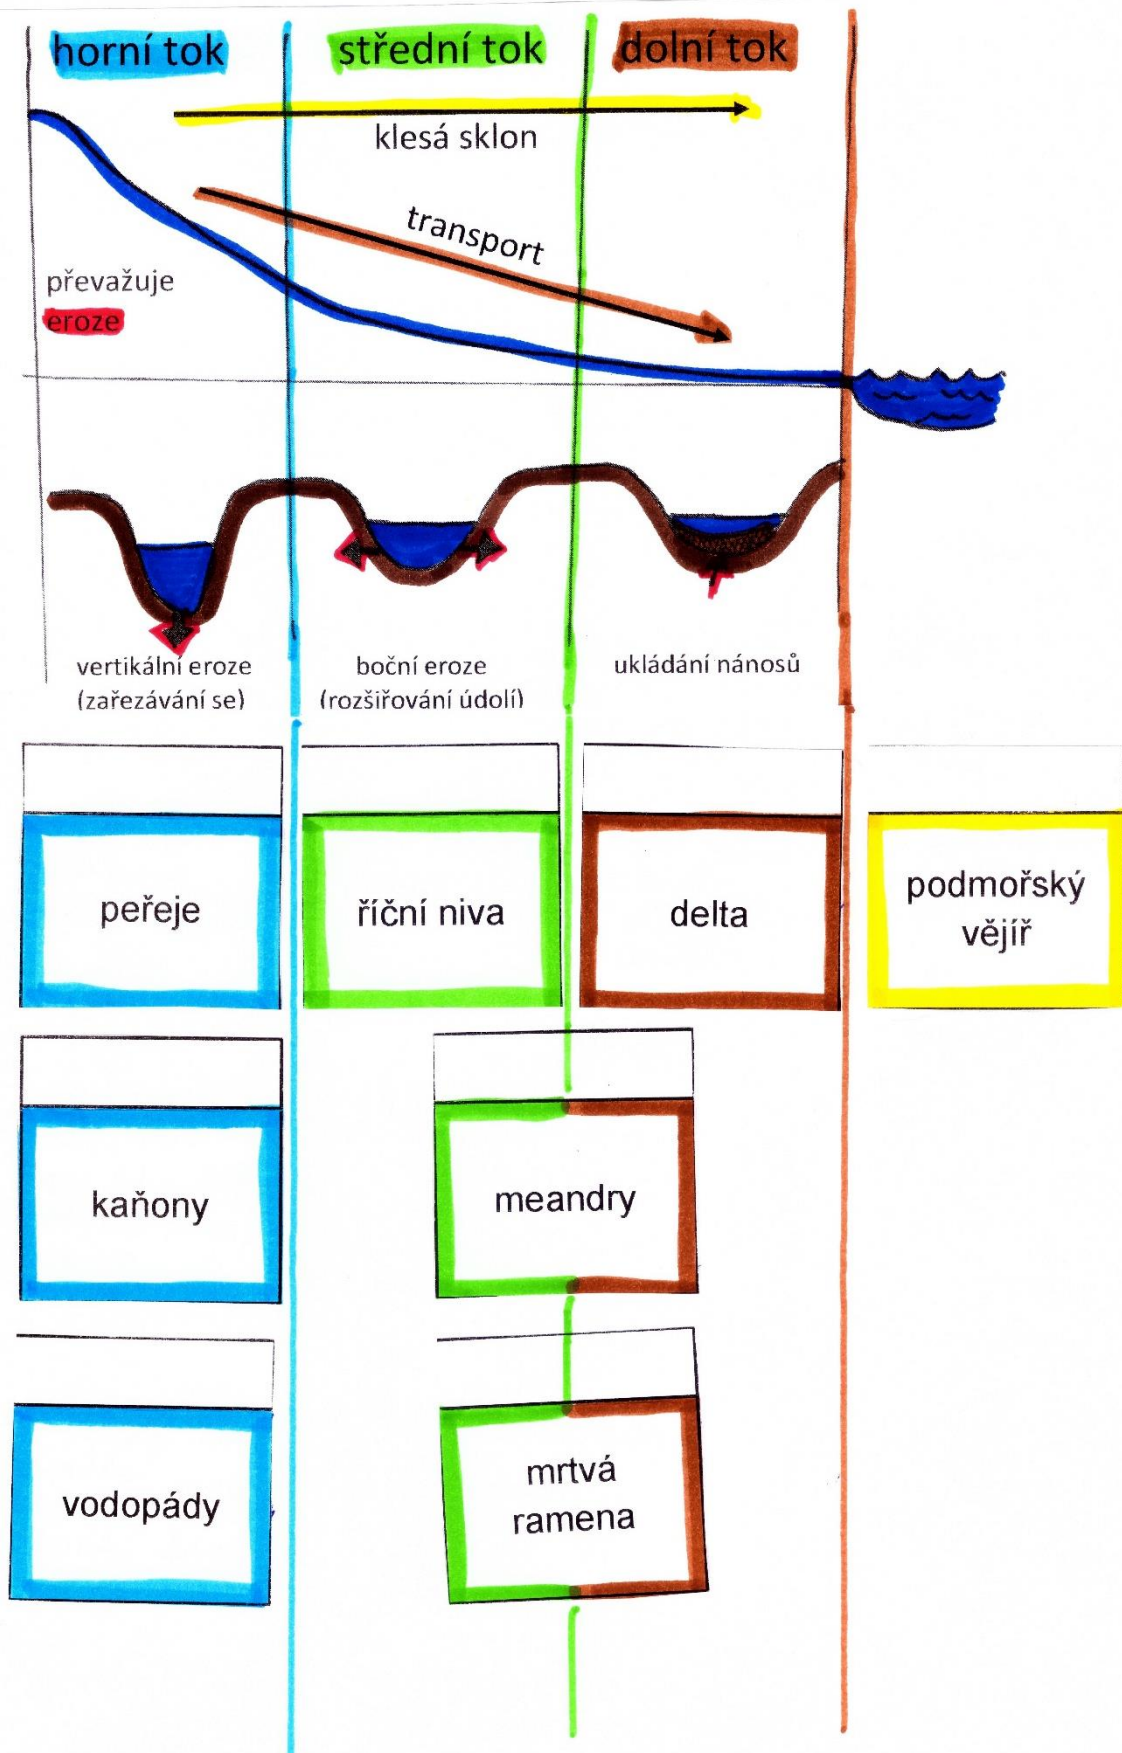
horní tok

střední tok

dolní tok

klesá sklon

transport

převažuje eroze

vertikální eroze (zařezávání se)

boční eroze (rozšiřování údolí)

ukládání nánosů

peřeje

říční niva

delta

podmořský vějíř

kaňony

meandry

vodopády

mrtvá ramena